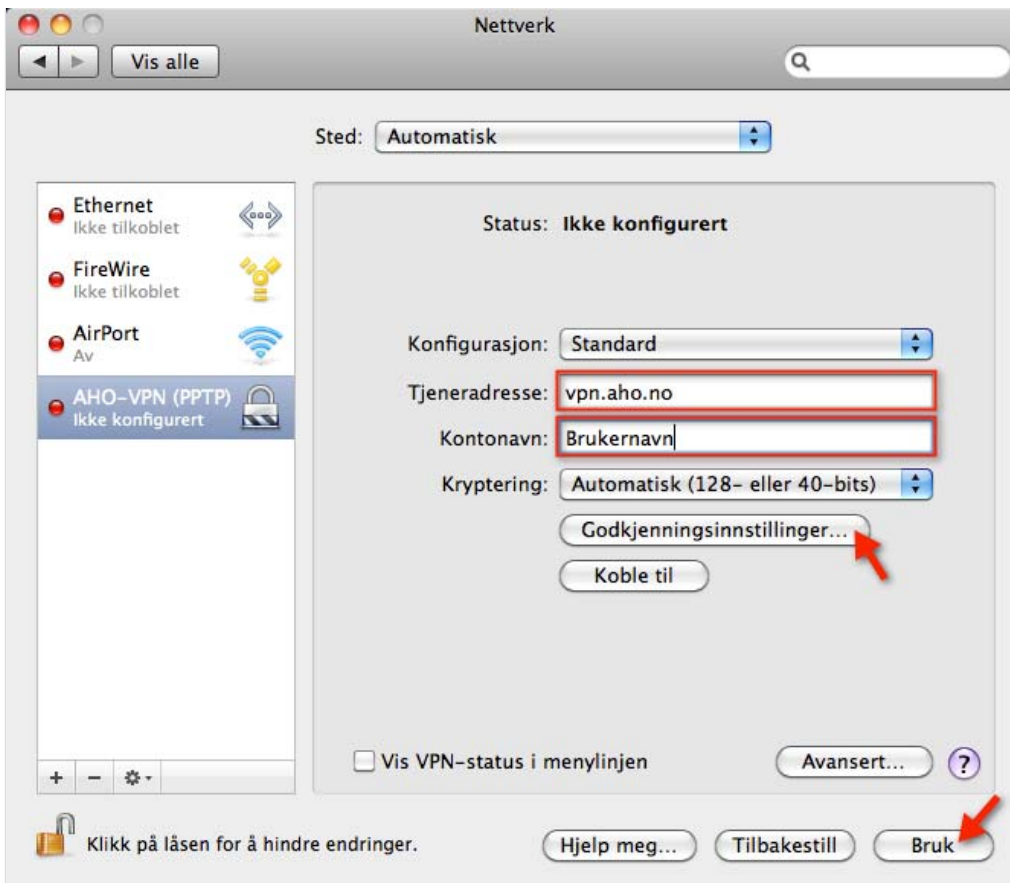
Nettverk

Vis alle

Sted: Automatisk

Ethernet
Ikke tilkoblet

FireWire
Ikke tilkoblet

AirPort
Av

AHO-VPN (PPTP)
Ikke konfigurert

+ −

Status: Ikke konfigurert

Konfigurasjon: Standard

Tjeneradresse: vpn.aho.no

Kontonavn: Brukernavn

Kryptering: Automatisk (128- eller 40-bits)

Godkjenningsinnstillinger...

Koble til

Vis VPN-status i menylinjen

Avansert...

?

Klikk på låsen for å hindre endringer.

Hjelp meg...

Tilbakestill

Bruk